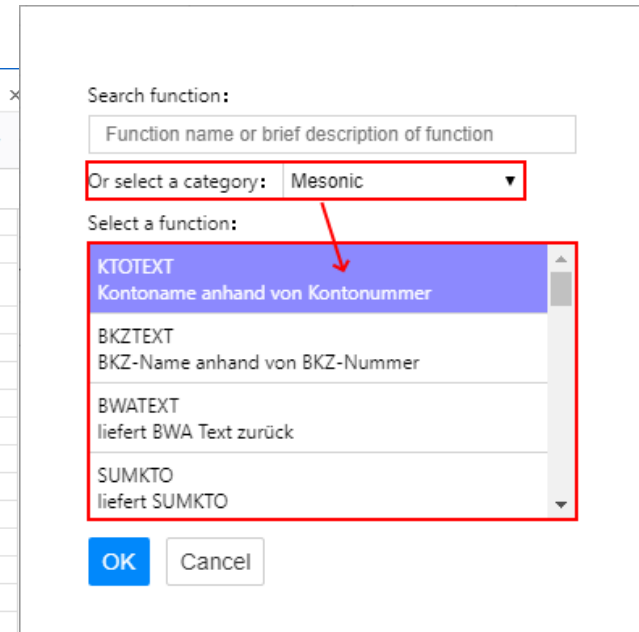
Search function:

Function name or brief description of function

Or select a category: Mesonic

Select a function:

KTOTEXT
Kontoname anhand von Kontonummer

BKZTEXT
BKZ-Name anhand von BKZ-Nummer

BWATEXT
liefert BWA Text zurück

SUMKTO
liefert SUMKTO

OK

Cancel